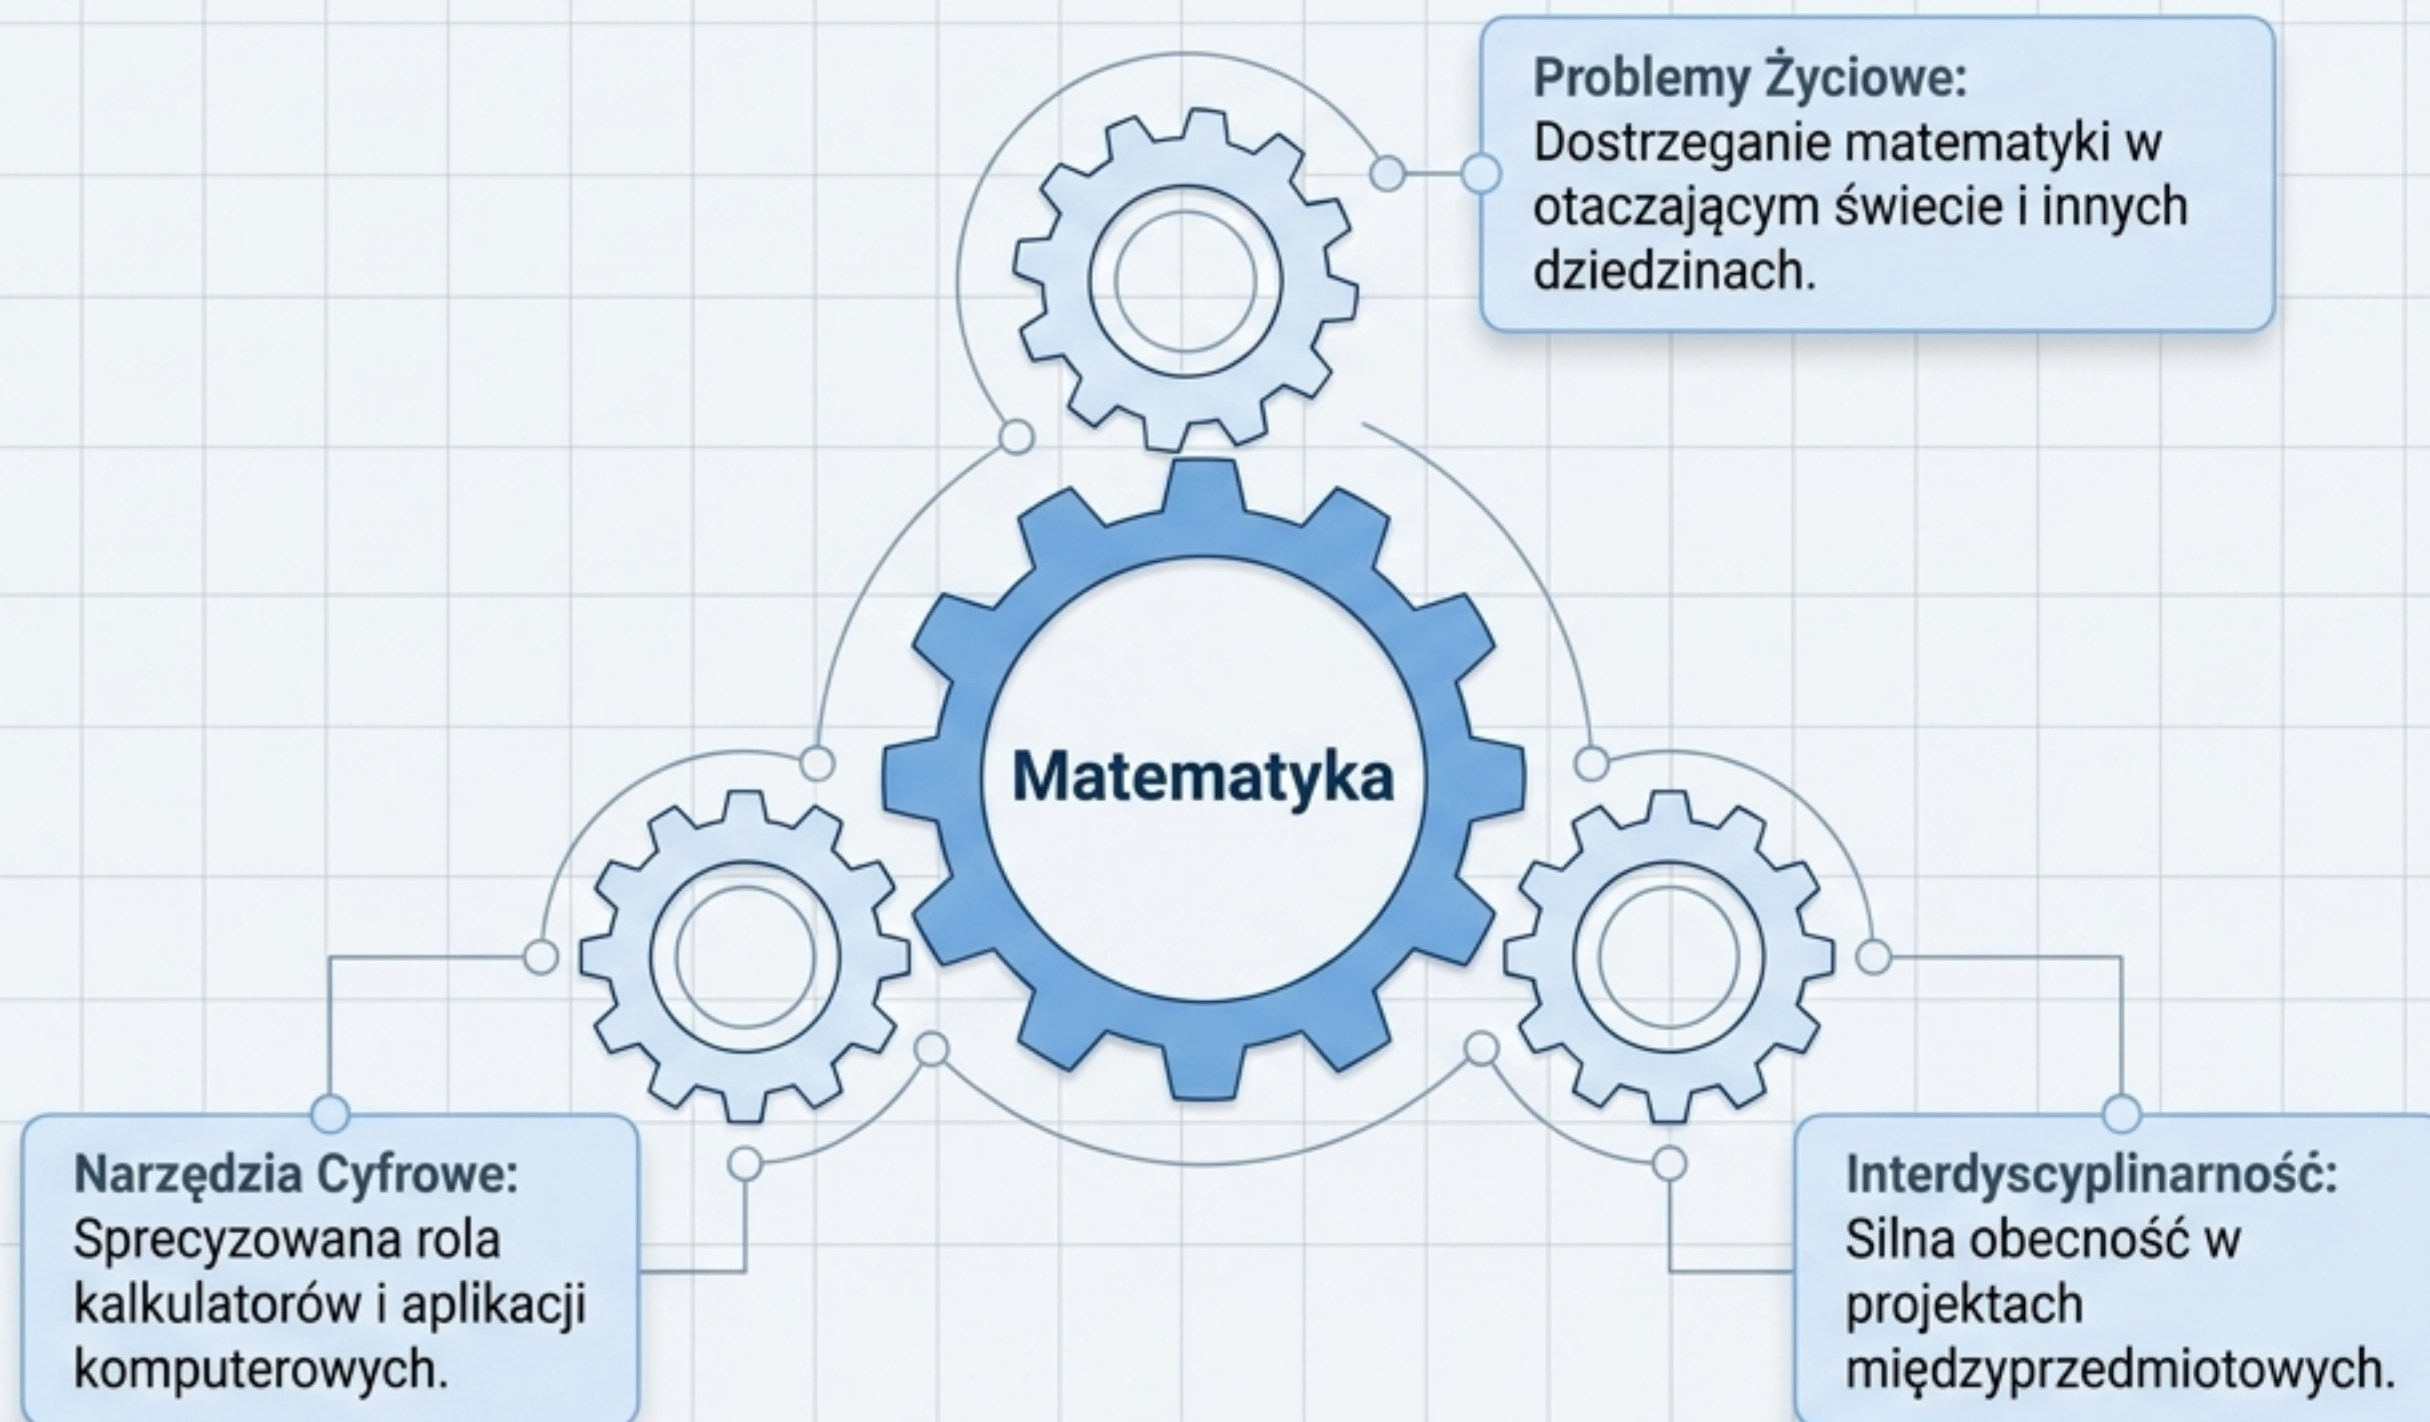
Problemy Życiowe: Dostrzeganie matematyki w otaczającym świecie i innych dziedzinach.

Matematyka

Narzędzia Cyfrowe: Sprecyzowana rola kalkulatorów i aplikacji komputerowych.

Interdyscyplinarność: Silna obecność w projektach międzyprzedmiotowych.